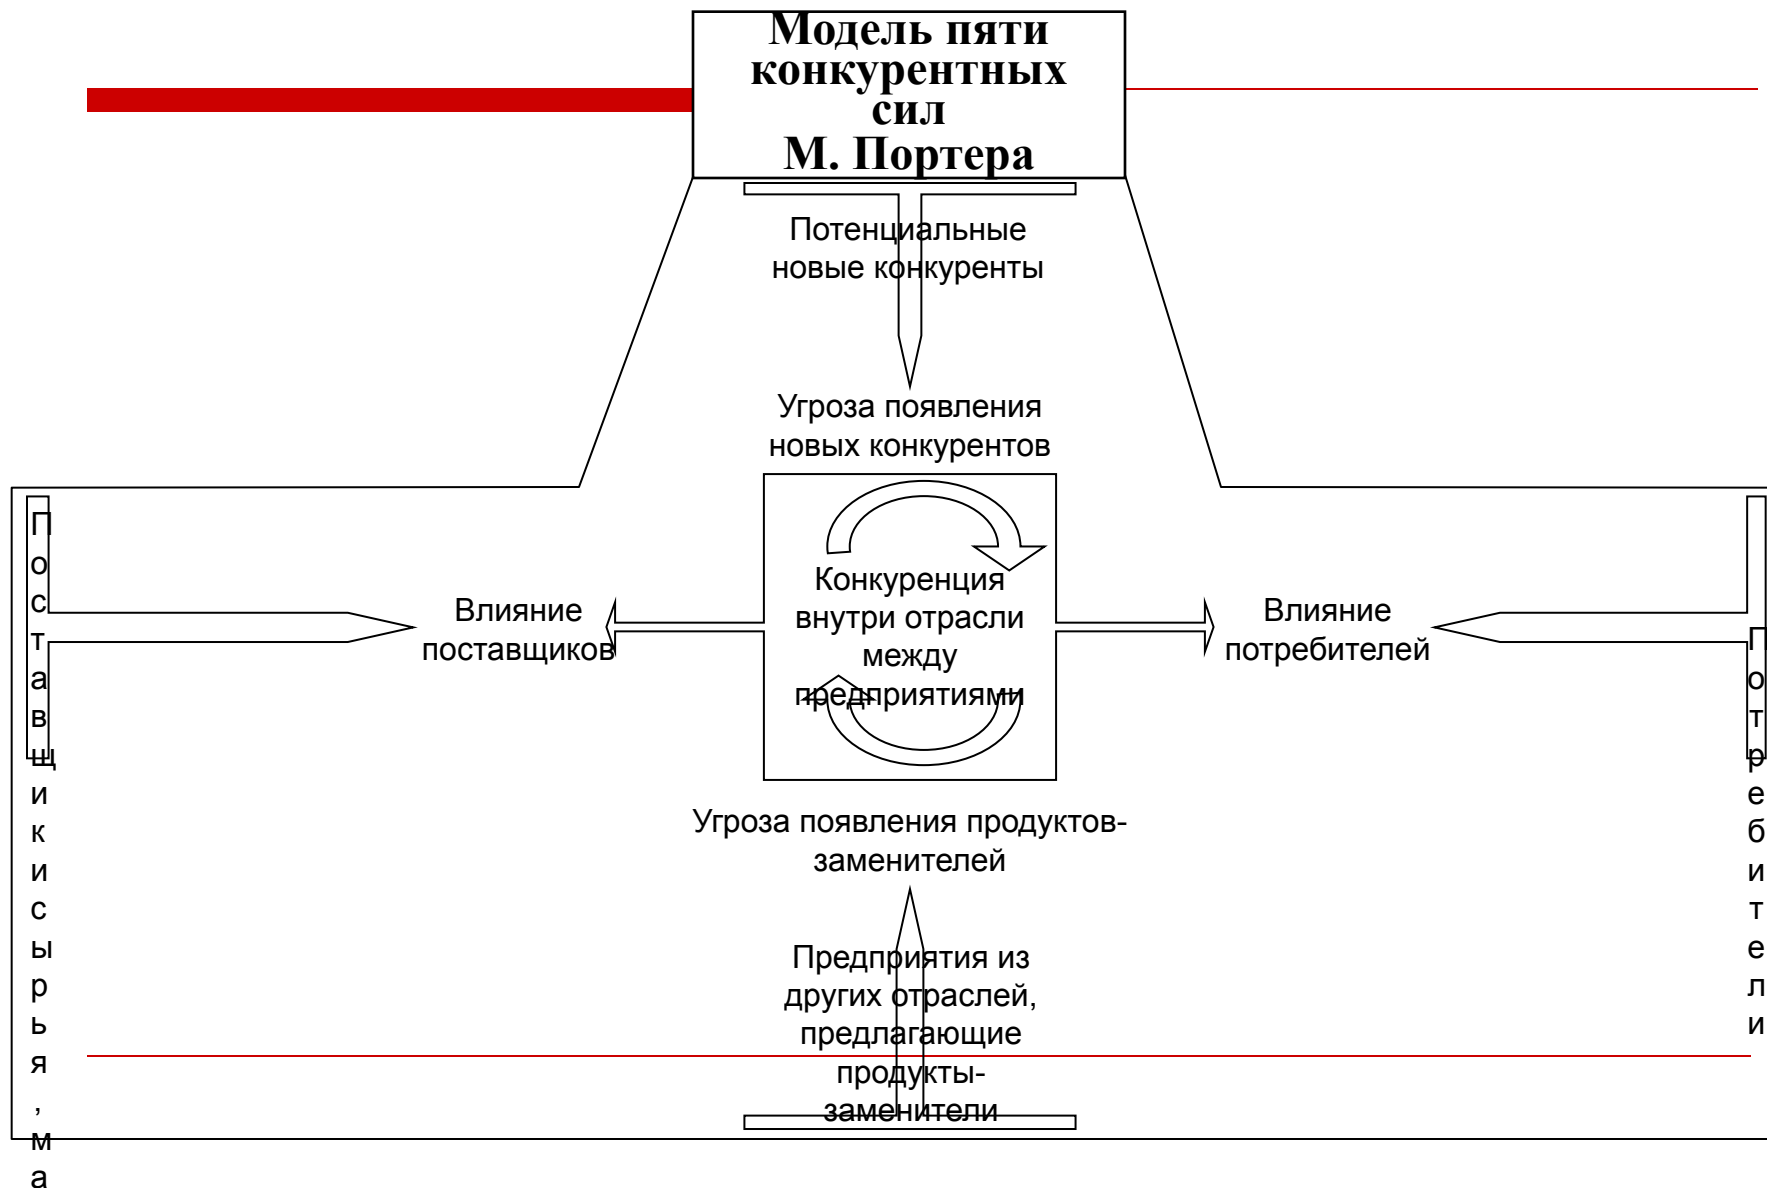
Модель пяти конкурентных сил М. Портера

Потенциальные новые конкуренты

Угроза появления новых конкурентов

Поставщики сырья, ма

Влияние поставщиков

Конкуренция внутри отрасли между предприятиями

Влияние потребителей

Потребители

Угроза появления продуктов-заменителей

Предприятия из других отраслей, предлагающие продукты-заменители